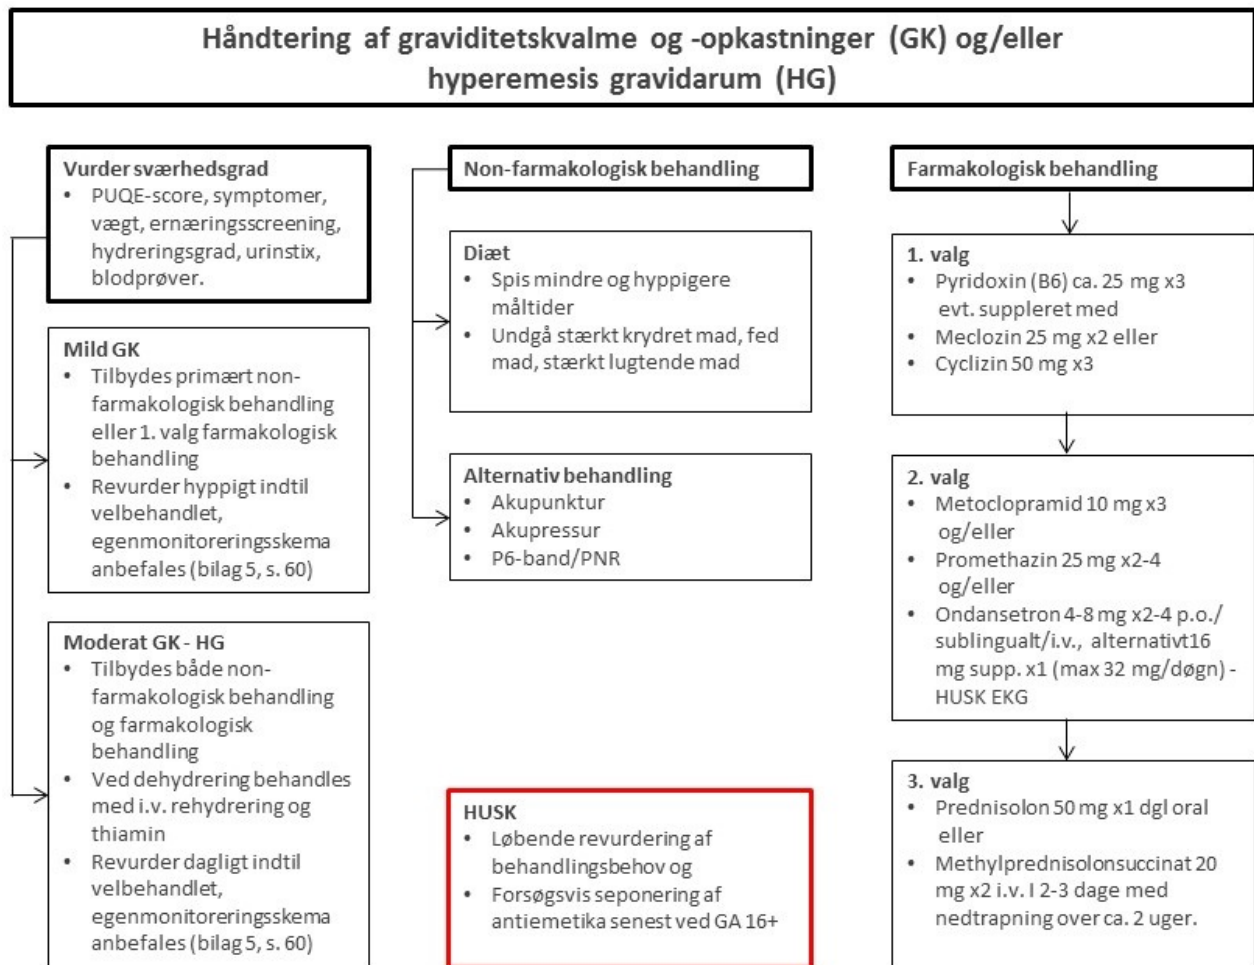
Håndtering af graviditetskvalme og -opkastninger (GK) og/eller hyperemesis gravidarum (HG)

Vurder sværhedsgrad
• PUQE-score, symptomer, vægt, ernæringsscreening, hydreringsgrad, urinstix, blodprøver.

Mild GK
• Tilbydes primært non-farmakologisk behandling eller 1. valg farmakologisk behandling
• Revurder hyppigt indtil velbehandlet, egenmonitoreringsskema anbefales (bilag 5, s. 60)

Moderat GK - HG
• Tilbydes både non-farmakologisk behandling og farmakologisk behandling
• Ved dehydrering behandles med i.v. rehydrering og thiamin
• Revurder dagligt indtil velbehandlet, egenmonitoreringsskema anbefales (bilag 5, s. 60)

Non-farmakologisk behandling

Diæt
• Spis mindre og hyppigere måltider
• Undgå stærkt krydret mad, fed mad, stærkt lugtende mad

Alternativ behandling
• Akupunktur
• Akupressur
• P6-band/PNR

HUSK
• Løbende revurdering af behandlingsbehov og
• Forsøgsvis seponering af antiemetika senest ved GA 16+

Farmakologisk behandling

1. valg
• Pyridoxin (B6) ca. 25 mg x3 evt. suppleret med
• Meclozin 25 mg x2 eller
• Cyclizin 50 mg x3

2. valg
• Metoclopramid 10 mg x3 og/eller
• Promethazin 25 mg x2-4 og/eller
• Ondansetron 4-8 mg x2-4 p.o./ sublingualt/i.v., alternativt16 mg supp. x1 (max 32 mg/døgn) - HUSK EKG

3. valg
• Prednisolon 50 mg x1 dgl oral eller
• Methylprednisolonsuccinat 20 mg x2 i.v. I 2-3 dage med nedtrapning over ca. 2 uger.